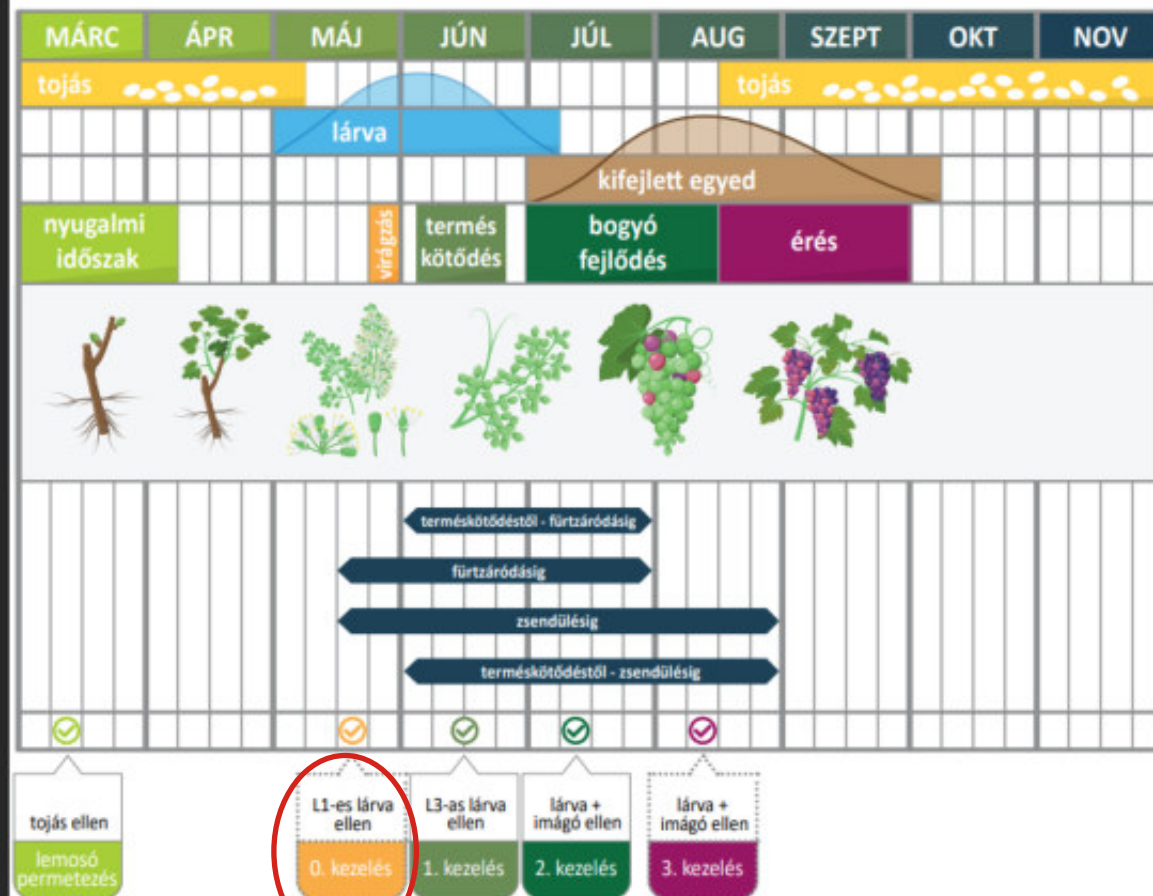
MÁRC ÁPR MÁJ JÚN JÚL AUG SZEPT OKT NOV

tojás

tojás

lárva

kifejlett egyed

nyugalmi időszak

virágzás

termés kötődés

bogyó fejlődés

érés

terméskötődéstől - fürtzáródásig

fürtzáródásig

zsendülésig

terméskötődéstől - zsendülésig

tojás ellen
lemosó permetezés

L1-es lárva ellen
0. kezelés

L3-as lárva ellen
1. kezelés

lárva + imágó ellen
2. kezelés

lárva + imágó ellen
3. kezelés